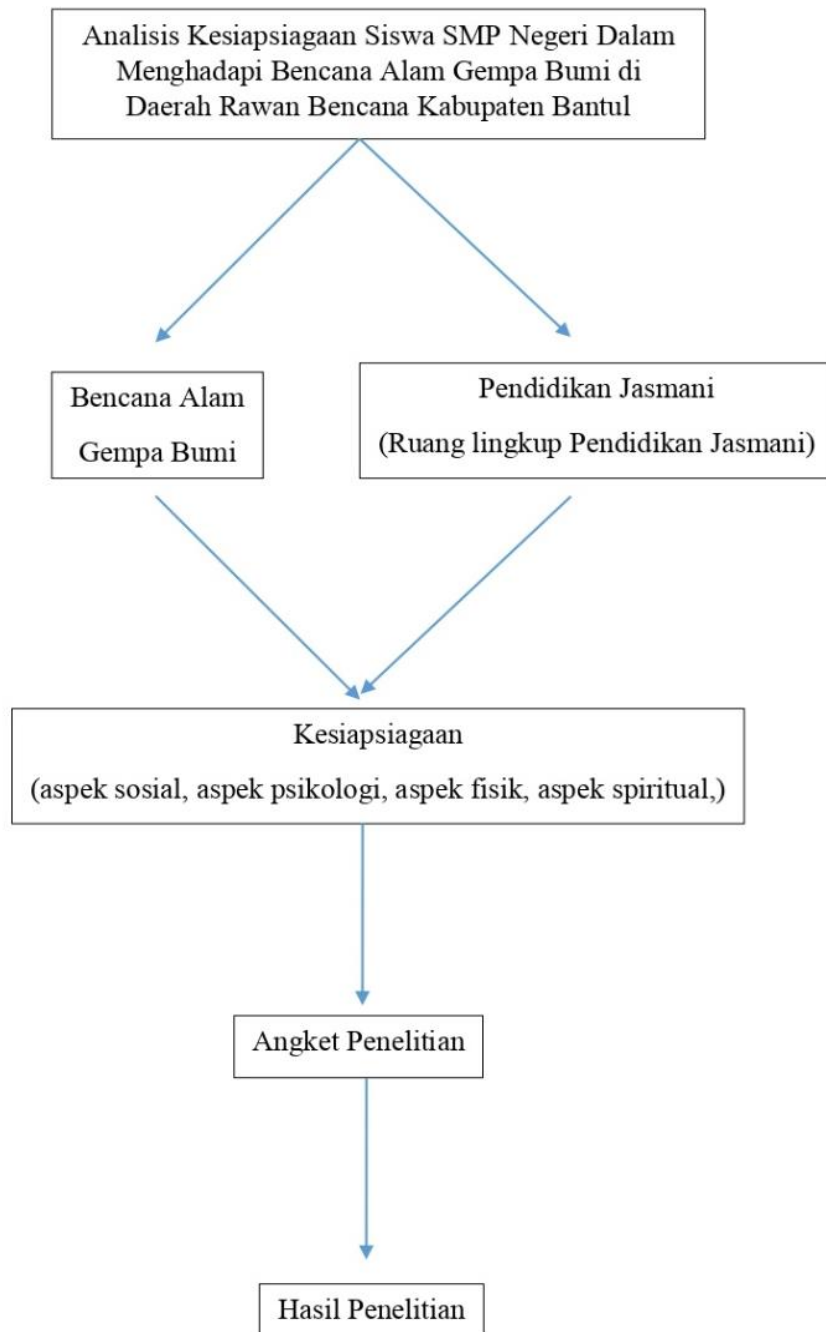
Analisis Kesiapsiagaan Siswa SMP Negeri Dalam Menghadapi Bencana Alam Gempa Bumi di Daerah Rawan Bencana Kabupaten Bantul

Bencana Alam Gempa Bumi

Pendidikan Jasmani
(Ruang lingkup Pendidikan Jasmani)

Kesiapsiagaan
(aspek sosial, aspek psikologi, aspek fisik, aspek spiritual,)

Angket Penelitian

Hasil Penelitian